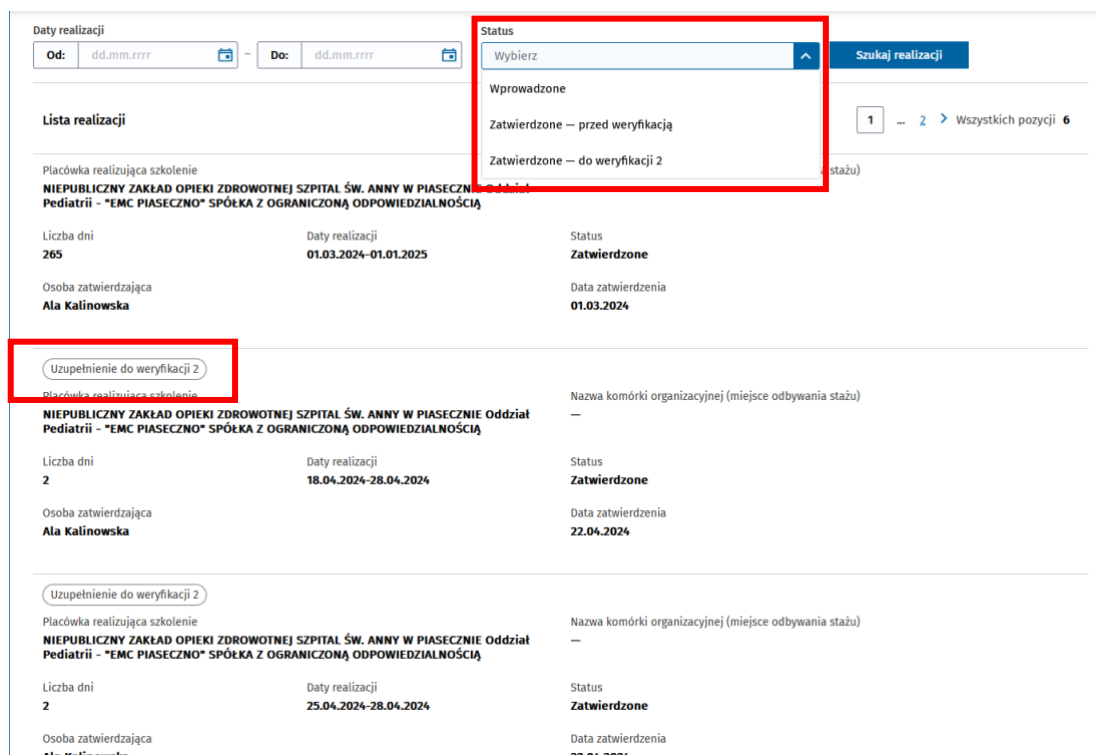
Daty realizacji

Od: dd.mm.rrrr – Do: dd.mm.rrrr

Status

Wybierz

Szukaj realizacji

Wprowadzone

Zatwierdzone — przed weryfikacją

Zatwierdzone — do weryfikacji 2

Lista realizacji

1 ... 2 > Wszystkich pozycji 6

Placówka realizująca szkolenie
NIEPUBLICZNY ZAKŁAD OPIEKI ZDROWOTNEJ SZPITAL ŚW. ANNY W PIASECZNIE Oddział Pediatrii - "EMC PIASECZNO" SPÓŁKA Z OGRANICZONĄ ODPOWIEDZIALNOŚCIĄ

stażu)

Liczba dni
265

Daty realizacji
01.03.2024-01.01.2025

Status
Zatwierdzone

Osoba zatwierdzająca
Ala Kalinowska

Data zatwierdzenia
01.03.2024

Uzupełnienie do weryfikacji 2

Placówka realizująca szkolenie
NIEPUBLICZNY ZAKŁAD OPIEKI ZDROWOTNEJ SZPITAL ŚW. ANNY W PIASECZNIE Oddział Pediatrii - "EMC PIASECZNO" SPÓŁKA Z OGRANICZONĄ ODPOWIEDZIALNOŚCIĄ

Nazwa komórki organizacyjnej (miejsce odbywania stażu)
—

Liczba dni
2

Daty realizacji
18.04.2024-28.04.2024

Status
Zatwierdzone

Osoba zatwierdzająca
Ala Kalinowska

Data zatwierdzenia
22.04.2024

Uzupełnienie do weryfikacji 2

Placówka realizująca szkolenie
NIEPUBLICZNY ZAKŁAD OPIEKI ZDROWOTNEJ SZPITAL ŚW. ANNY W PIASECZNIE Oddział Pediatrii - "EMC PIASECZNO" SPÓŁKA Z OGRANICZONĄ ODPOWIEDZIALNOŚCIĄ

Nazwa komórki organizacyjnej (miejsce odbywania stażu)
—

Liczba dni
2

Daty realizacji
25.04.2024-28.04.2024

Status
Zatwierdzone

Osoba zatwierdzająca
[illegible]

Data zatwierdzenia
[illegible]